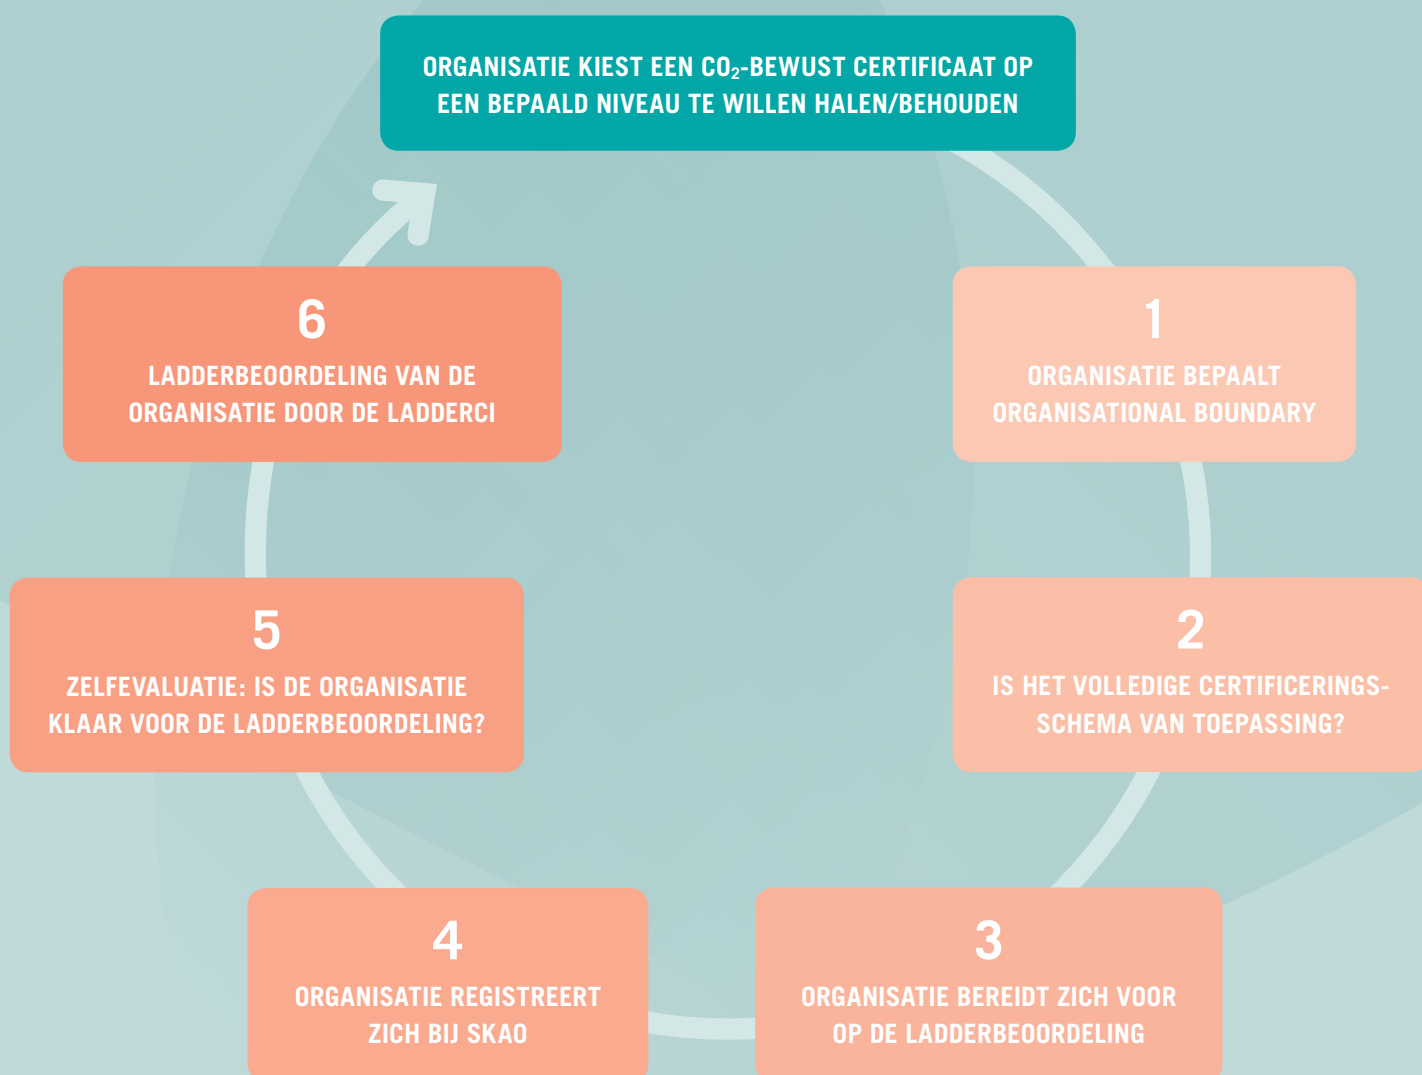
ORGANISATIE KIEST EEN $CO_2$-BEWUST CERTIFICAAT OP EEN BEPAALD NIVEAU TE WILLEN HALEN/BEHOUDEN

1
ORGANISATIE BEPAALT ORGANISATIONAL BOUNDARY

2
IS HET VOLLEDIGE CERTIFICERINGSSCHEMA VAN TOEPASSING?

3
ORGANISATIE BEREIDT ZICH VOOR OP DE LADDERBEOORDELING

4
ORGANISATIE REGISTREERT ZICH BIJ SKAO

5
ZELFEVALUATIE: IS DE ORGANISATIE KLAAR VOOR DE LADDERBEOORDELING?

6
LADDERBEOORDELING VAN DE ORGANISATIE DOOR DE LADDERCI